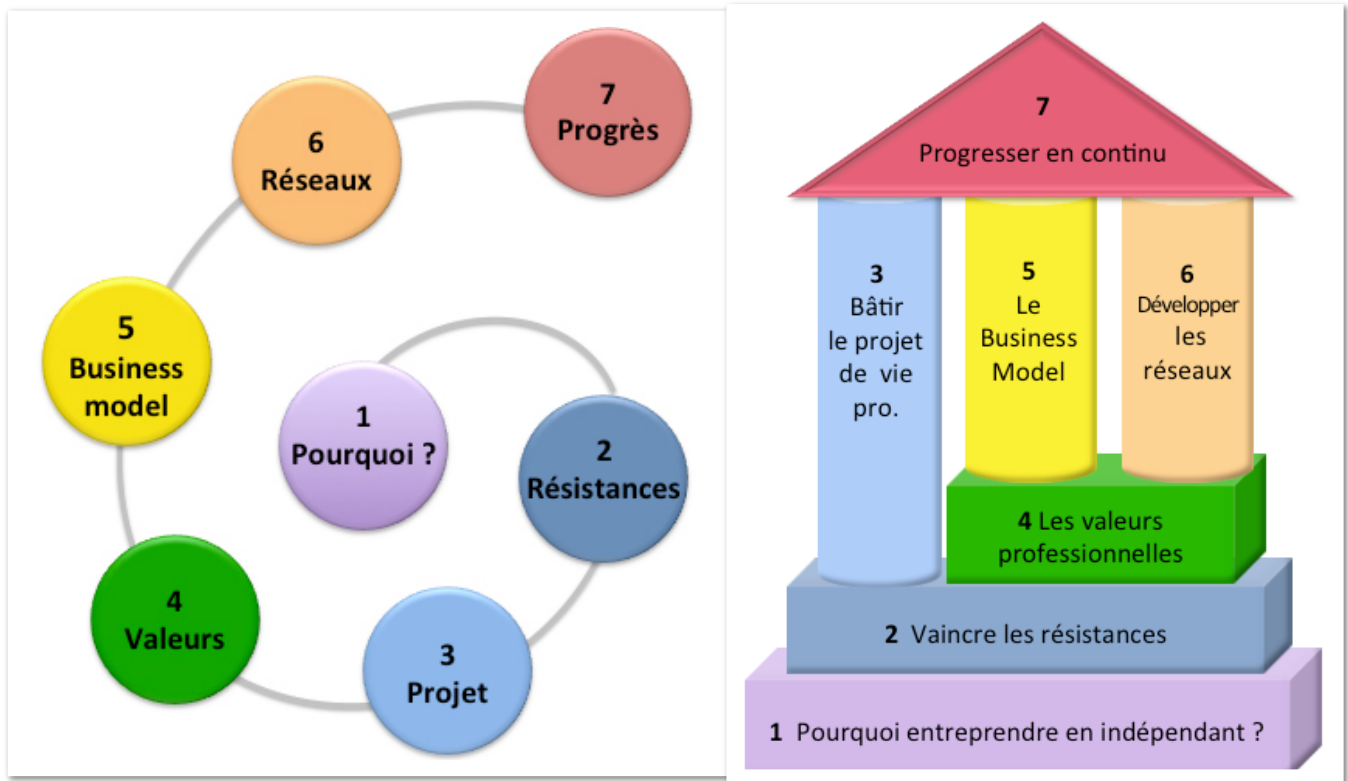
7
Progrès

6
Réseaux

5
Business model

1
Pourquoi ?

2
Résistances

4
Valeurs

3
Projet

7
Progresser en continu

3
Bâtir le projet de vie pro.

5
Le Business Model

6
Développer les réseaux

4 Les valeurs professionnelles

2 Vaincre les résistances

1 Pourquoi entreprendre en indépendant ?